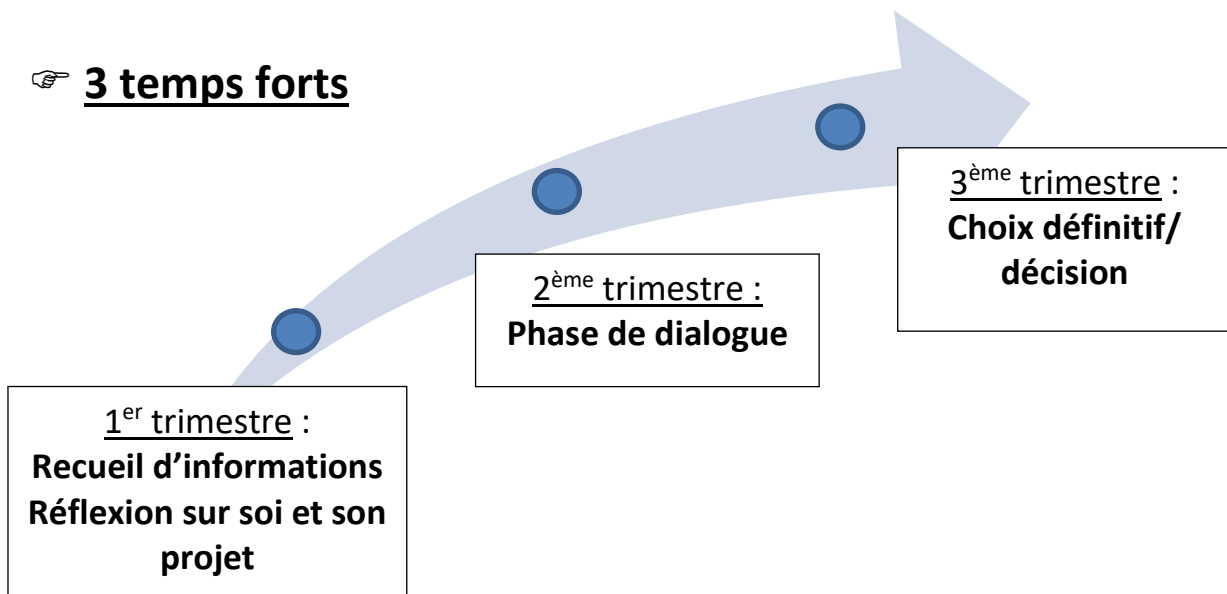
☞ **3 temps forts**

3$^{\text{ème}}$ trimestre :
**Choix définitif/ décision**

2$^{\text{ème}}$ trimestre :
**Phase de dialogue**

1$^{\text{er}}$ trimestre :
**Recueil d'informations**
**Réflexion sur soi et son projet**